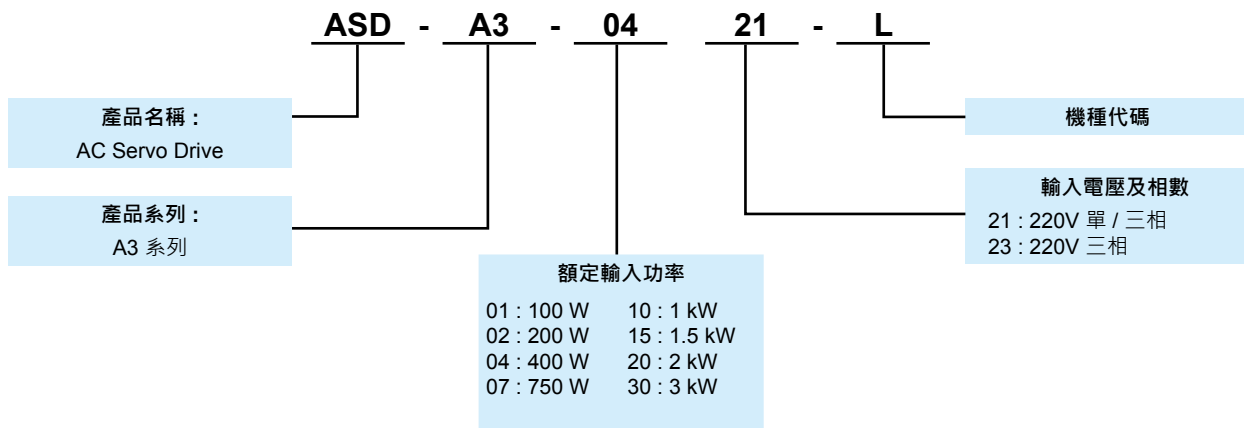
ASD - A3 - 04 21 - L

產品名稱：
AC Servo Drive

產品系列：
A3 系列

機種代碼

輸入電壓及相數
21 : 220V 單 / 三相
23 : 220V 三相

額定輸入功率
01 : 100 W
02 : 200 W
04 : 400 W
07 : 750 W
10 : 1 kW
15 : 1.5 kW
20 : 2 kW
30 : 3 kW